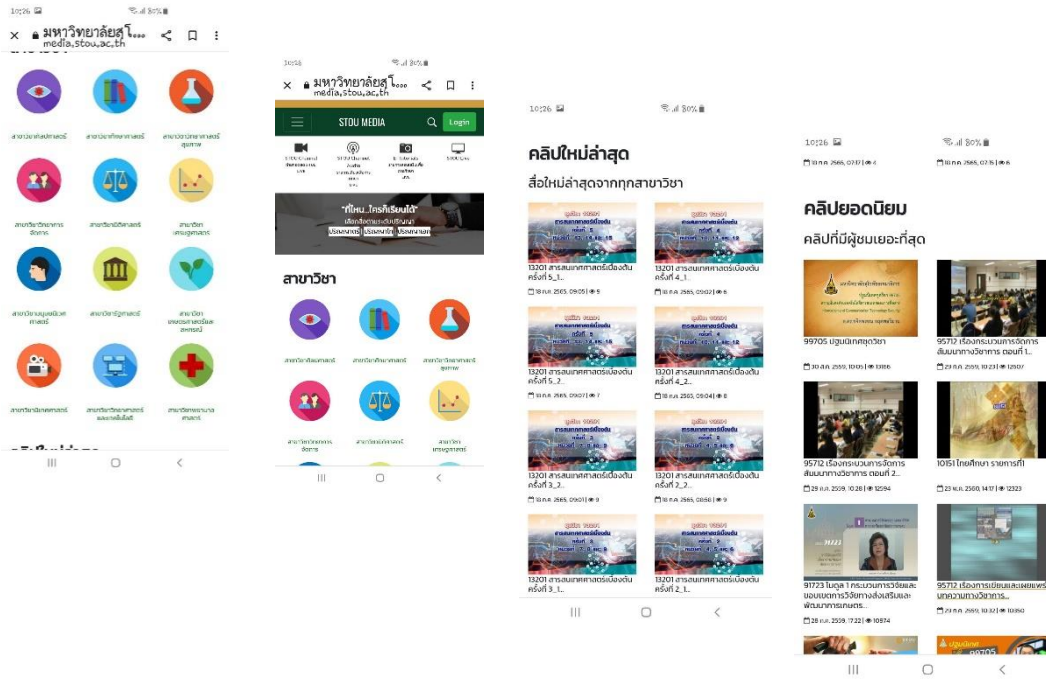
10:26 80%
มหาวิทยาลัยสุโ...
media.stou.ac.th

สาขาวิชาศิลปศาสตร์
สาขาวิชาศึกษาศาสตร์
สาขาวิชาวิทยาศาสตร์สุขภาพ
สาขาวิชาวิทยาการจัดการ
สาขาวิชานิติศาสตร์
สาขาวิชาเศรษฐศาสตร์
สาขาวิชามนุษยนิเวศศาสตร์
สาขาวิชารัฐศาสตร์
สาขาวิชาเกษตรและสหกรณ์
สาขาวิชานิเทศศาสตร์
สาขาวิชาวิทยาศาสตร์และเทคโนโลยี
สาขาวิชาพยาบาลศาสตร์

10:26 80%
มหาวิทยาลัยสุโ...
media.stou.ac.th
STOU MEDIA
Login
"ที่ไหน...ใครก็เรียนได้"
ปริญญาตรี ปริญญาโท ปริญญาเอก
สาขาวิชา
สาขาวิชาศิลปศาสตร์
สาขาวิชาศึกษาศาสตร์
สาขาวิชาวิทยาศาสตร์สุขภาพ
สาขาวิชาวิทยาการจัดการ
สาขาวิชานิติศาสตร์
สาขาวิชาเศรษฐศาสตร์

10:26 80%
คลิปใหม่ล่าสุด
สื่อใหม่ล่าสุดจากทุกสาขาวิชา
13201 สารสนเทศศาสตร์เบื้องต้น ครั้งที่ 5_1...
18 ก.ค. 2565, 09:05 | 5
13201 สารสนเทศศาสตร์เบื้องต้น ครั้งที่ 4_1...
18 ก.ค. 2565, 09:02 | 6
13201 สารสนเทศศาสตร์เบื้องต้น ครั้งที่ 5_2...
18 ก.ค. 2565, 09:07 | 7
13201 สารสนเทศศาสตร์เบื้องต้น ครั้งที่ 4_2...
18 ก.ค. 2565, 09:04 | 8
13201 สารสนเทศศาสตร์เบื้องต้น ครั้งที่ 3_2...
18 ก.ค. 2565, 09:01 | 9
13201 สารสนเทศศาสตร์เบื้องต้น ครั้งที่ 2_2...
18 ก.ค. 2565, 08:56 | 9
13201 สารสนเทศศาสตร์เบื้องต้น ครั้งที่ 3_1...
13201 สารสนเทศศาสตร์เบื้องต้น ครั้งที่ 2_1...

10:26 80%
13 ก.ค. 2565, 07:37 | 4
13 ก.ค. 2565, 07:15 | 6
คลิปยอดนิยม
คลิปที่มีผู้ชมเยอะที่สุด
99705 ปฐมนิเทศวุฒิวิชา
30 ส.ค. 2559, 10:05 | 13166
95712 เรื่องกระบวนการจัดการสัมมนาทางวิชาการ ตอนที่ 1...
23 ก.ค. 2559, 10:23 | 12907
95712 เรื่องกระบวนการจัดการสัมมนาทางวิชาการ ตอนที่ 2...
29 ก.ค. 2559, 10:28 | 12594
10151 ไทยศึกษา รายการที่1
23 พ.ค. 2560, 14:17 | 12323
91723 โมดูล 1 กระบวนการวิจัยและขอบเขตการวิจัยทางส่งเสริมและพัฒนาการเกษตร...
28 ก.ค. 2559, 17:22 | 10974
95712 เรื่องการเขียนและเผยแพร่บทความทางวิชาการ...
23 ก.ค. 2559, 10:32 | 10350